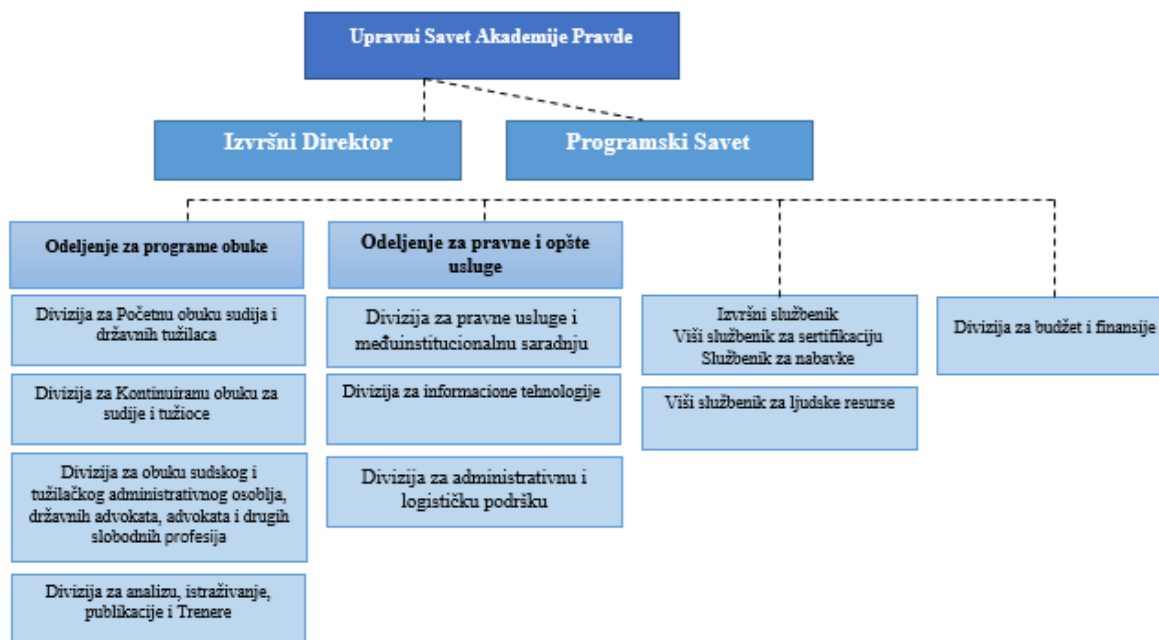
Upravni Savet Akademije Pravde

Izvršni Direktor

Programski Savet

Odeljenje za programe obuke

Divizija za Početnu obuku sudija i državnih tužilaca

Divizija za Kontinuiranu obuku za sudije i tužioce

Divizija za obuku sudskog i tužilačkog administrativnog osoblja, državnih advokata, advokata i drugih slobodnih profesija

Divizija za analizu, istraživanje, publikacije i Trenere

Odeljenje za pravne i opšte usluge

Divizija za pravne usluge i međuinstitucionalnu saradnju

Divizija za informacione tehnologije

Divizija za administrativnu i logističku podršku

Izvršni službenik
Viši službenik za sertifikaciju
Službenik za nabavke

Viši službenik za ljudske resurse

Divizija za budžet i finansije